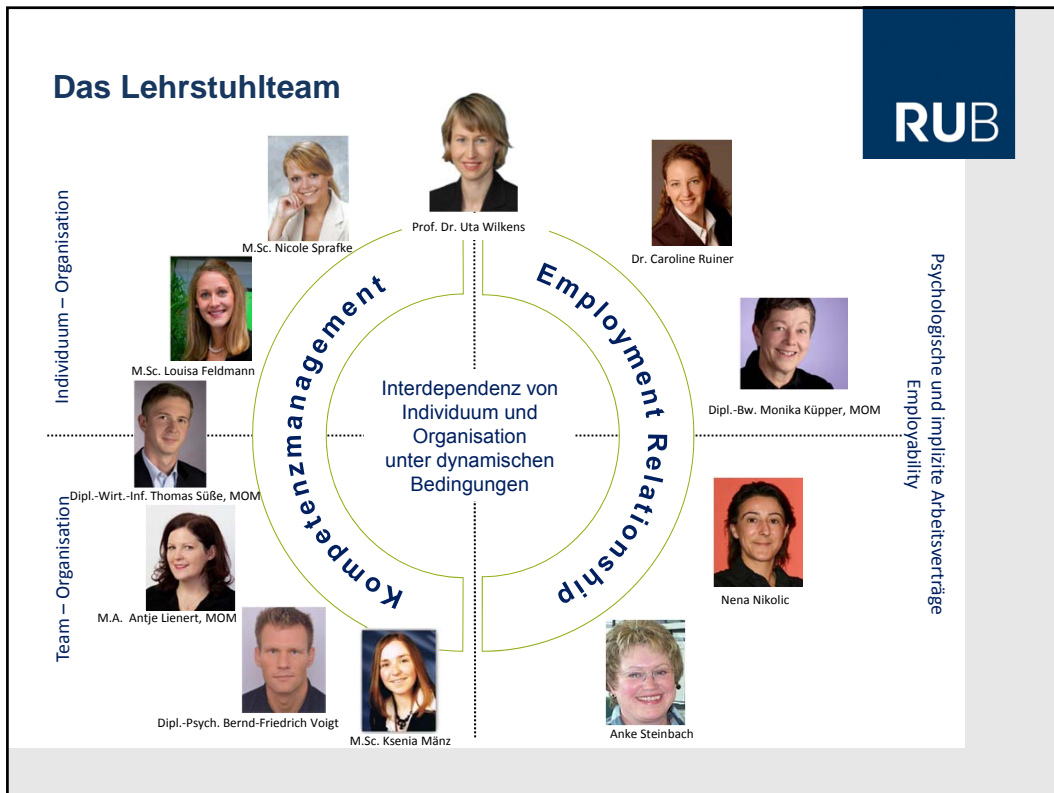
Das Lehrstuhlteam

RUB

Individuum – Organisation

Team – Organisation

Psychologische und implizite Arbeitsverträge

Employability

Prof. Dr. Uta Wilkens

M.Sc. Nicole Sprafke

M.Sc. Louisa Feldmann

Dipl.-Wirt.-Inf. Thomas Süße, MOM

M.A. Antje Lienert, MOM

Dipl.-Psych. Bernd-Friedrich Voigt

M.Sc. Ksenia Mänz

Dr. Caroline Ruiner

Dipl.-Bw. Monika Küpper, MOM

Nena Nikolic

Anke Steinbach

Kompetenzmanagement

Employment Relationship

Interdependenz von Individuum und Organisation unter dynamischen Bedingungen